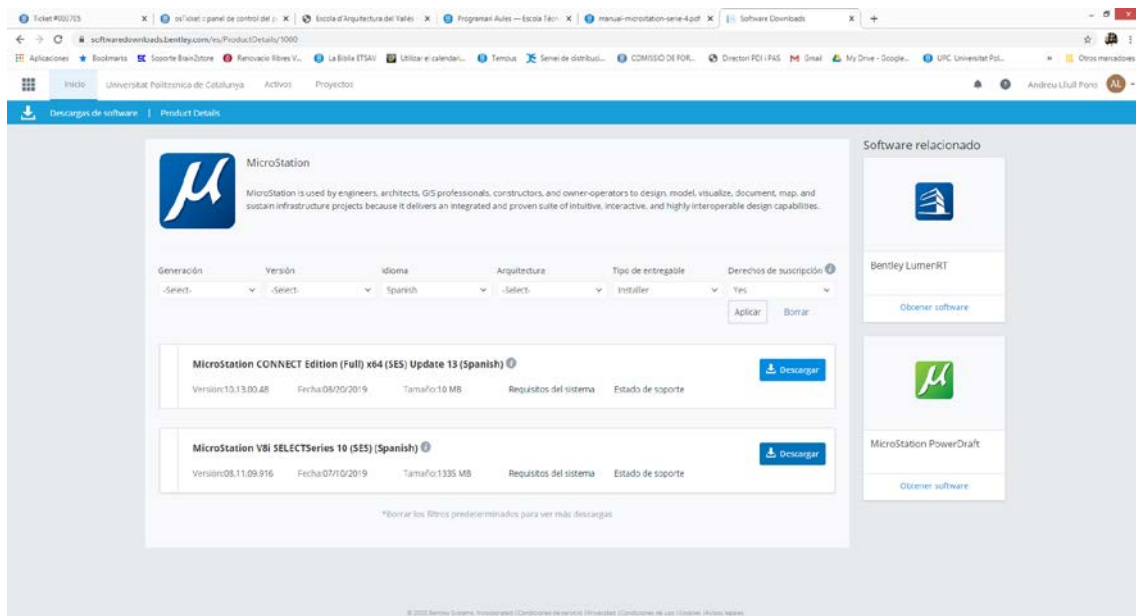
Ticket #000765 | osTicket :: panel de control del | Escola d'Arquitectura del Vallès | Programari Aules — Escola Tècn | manual-microstation-serie-4.pdf | Software Downloads

softwaredownloads.bentley.com/es/ProductDetails/1000

Aplicaciones | Bookmarks | Soporte BrainStore | Renovació llibres V... | La Biblia ETSAV | Utilitzar el calendari... | Temous | Servei de distribuci... | COMISSIÓ DE FOR... | Directori PDI i PAS | Gmail | My Drive - Google... | UPC Universitat Pol... | Otros marcadores

Inicio | Universitat Politècnica de Catalunya | Activos | Proyectos | Andreu Lliull Porro | AL

Descargas de software | Product Details

MicroStation

MicroStation is used by engineers, architects, GIS professionals, constructors, and owner-operators to design, model, visualize, document, map, and sustain infrastructure projects because it delivers an integrated and proven suite of intuitive, interactive, and highly interoperable design capabilities.

Generación | Versión | Idioma | Arquitectura | Tipo de entregable | Derechos de suscripción
-Select- | -Select- | Spanish | -Select- | Installer | Yes

Aplicar | Borrar

MicroStation CONNECT Edition (Full) x64 (SES) Update 13 (Spanish)
Versión:10.13.00.48 | Fecha:08/20/2019 | Tamaño:10 MB | Requisitos del sistema | Estado de soporte
Descargar

MicroStation V8i SELECTSeries 10 (SES) (Spanish)
Versión:08.11.09.916 | Fecha:07/10/2019 | Tamaño:1335 MB | Requisitos del sistema | Estado de soporte
Descargar

*Borrar los filtros predeterminados para ver más descargas

Software relacionado

Bentley LumenRT
Obtener software

MicroStation PowerDraft
Obtener software

© 2020 Bentley Systems, Incorporated | Condiciones de servicio | Privacidad | Condiciones de uso | Cookies | Avisos legales